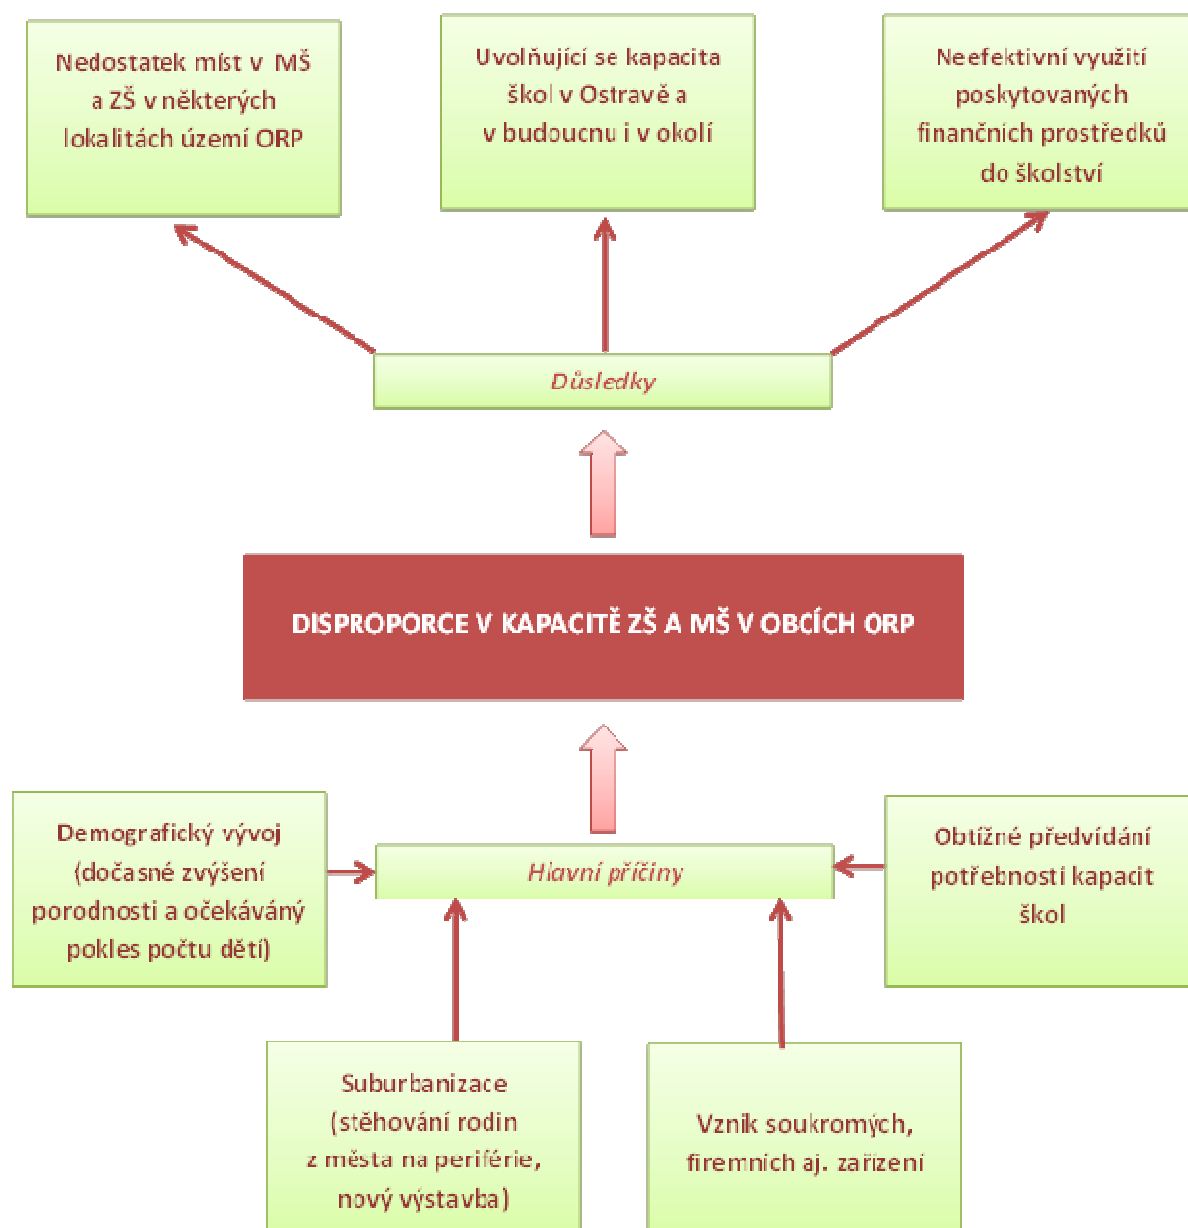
Nedostatek míst v MŠ a ZŠ v některých lokalitách území ORP

Uvolňující se kapacita škol v Ostravě a v budoucnu i v okolí

Neefektivní využití poskytovaných finančních prostředků do školství

Důsledky

DISPROPORCE V KAPACITĚ ZŠ A MŠ V OBCÍCH ORP

Demografický vývoj (dočasné zvýšení porodnosti a očekávaný pokles počtu dětí)

Hlavní příčiny

Obtížné předvídání potřebnosti kapacit škol

Suburbanizace (stěhování rodin z města na periférie, nová výstavba)

Vznik soukromých, firemních aj. zařízení